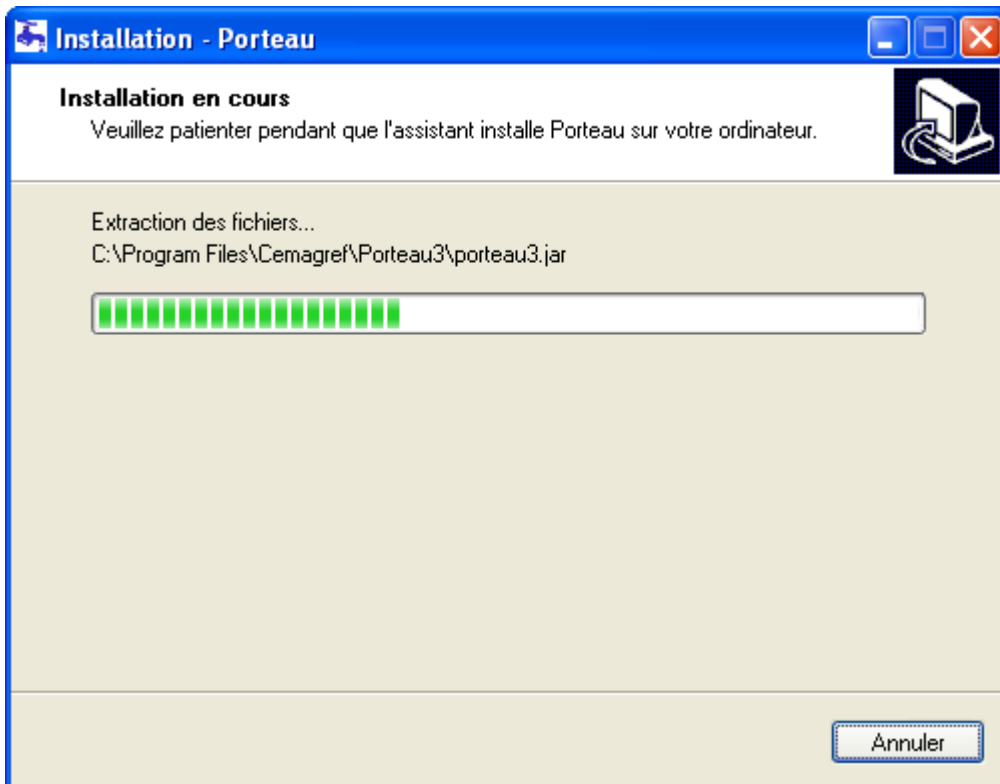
Installation - Porteau

Installation en cours

Veuillez patienter pendant que l'assistant installe Porteau sur votre ordinateur.

Extraction des fichiers...

C:\Program Files\Cemagref\Porteau3\porteau3.jar

Annuler